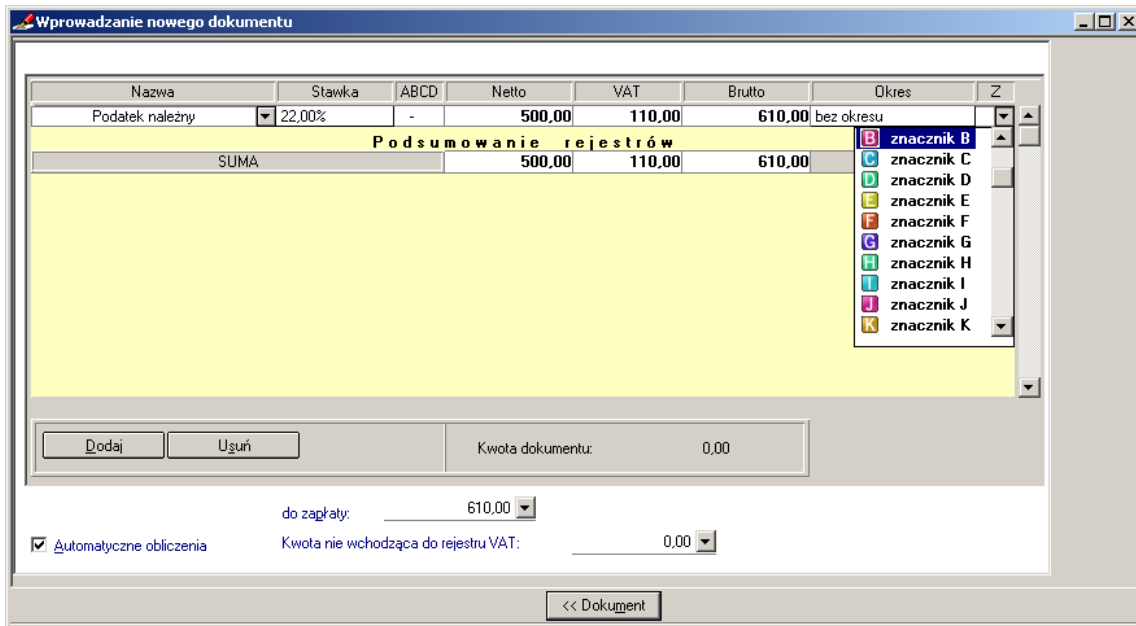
Wprowadzanie nowego dokumentu

| Nazwa | Stawka | ABCD | Netto | VAT | Brutto | Okres | Z |
|---|---|---|---|---|---|---|---|
| Podatek należny | 22,00% | - | 500,00 | 110,00 | 610,00 | bez okresu | |

Podsumowanie rejestrów

| SUMA | 500,00 | 110,00 | 610,00 |
|---|---|---|---|

B znacznik B
C znacznik C
D znacznik D
E znacznik E
F znacznik F
G znacznik G
H znacznik H
I znacznik I
J znacznik J
K znacznik K

Dodaj
Usuń
Kwota dokumentu: 0,00

do zapłaty: 610,00
Automatyczne obliczenia
Kwota nie wchodząca do rejestru VAT: 0,00

<< Dokument